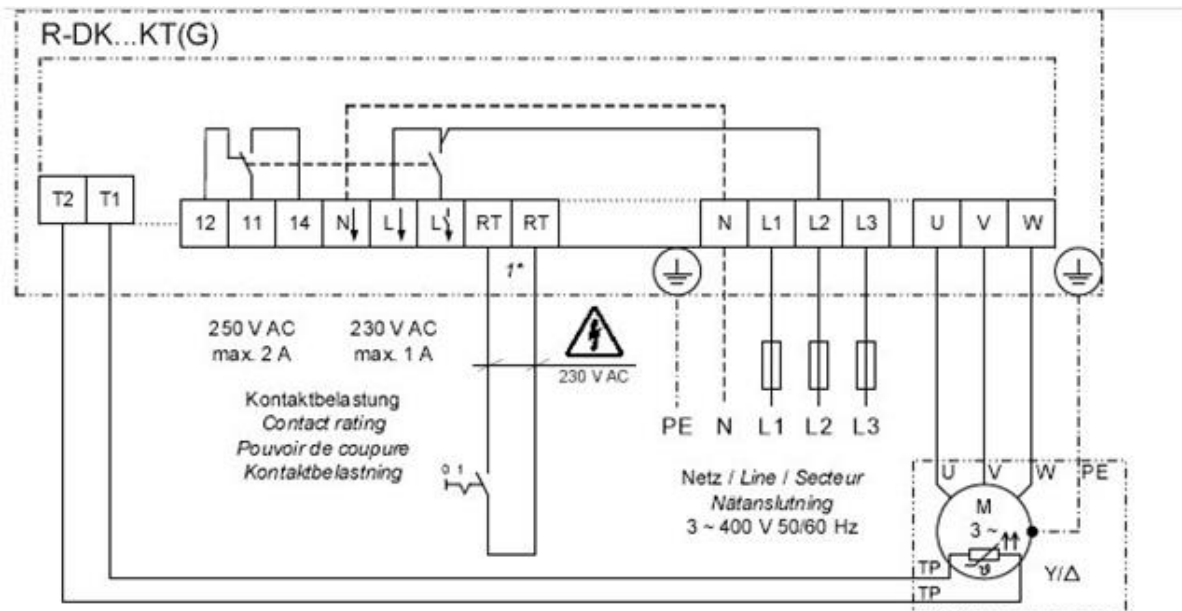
R-DK...KT(G)

T2 T1

12 11 14 N L L RT RT N L1 L2 L3 U V W

1*

250 V AC max. 2 A

230 V AC max. 1 A

230 V AC

Kontaktbelastung
*Contact rating*
*Pouvoir de coupure*
*Kontaktbelastning*

0 1

PE N L1 L2 L3

Netz / *Line* / *Secteur*
*Nätanslutning*
3 ~ 400 V 50/60 Hz

U V W PE

M
3 ~

$\vartheta$

TP
TP

Y/$\Delta$